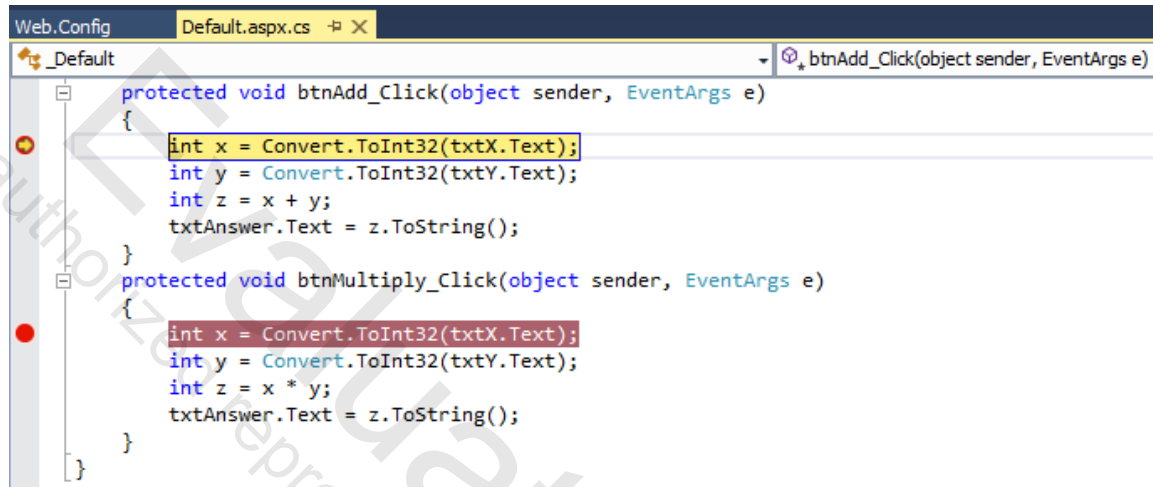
Web.Config Default.aspx.cs

_Default

btnAdd_Click(object sender, EventArgs e)

protected void btnAdd_Click(object sender, EventArgs e)
{
int x = Convert.ToInt32(txtX.Text);
int y = Convert.ToInt32(txtY.Text);
int z = x + y;
txtAnswer.Text = z.ToString();
}
protected void btnMultiply_Click(object sender, EventArgs e)
{
int x = Convert.ToInt32(txtX.Text);
int y = Convert.ToInt32(txtY.Text);
int z = x * y;
txtAnswer.Text = z.ToString();
}
}

Evaluation
authorized reproduction